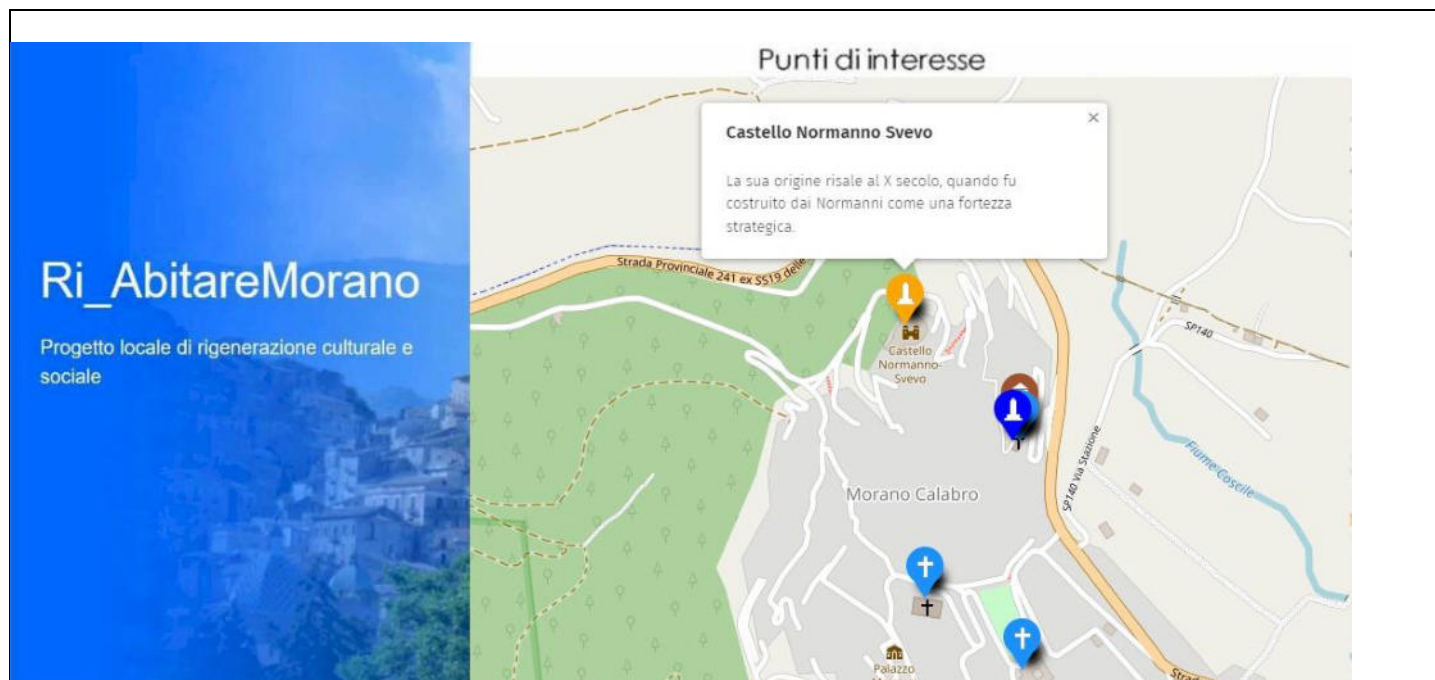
Ri_AbitareMorano

Progetto locale di rigenerazione culturale e sociale

Punti di interesse

Castello Normanno Svevo

×

La sua origine risale al X secolo, quando fu costruito dai Normanni come una fortezza strategica.

Strada Provinciale 241 ex SS19 delle

Castello Normanno-Svevo

SP140

SP140 Via Stazione

Fiume Coscile

Morano Calabro

Palazzo

Strad